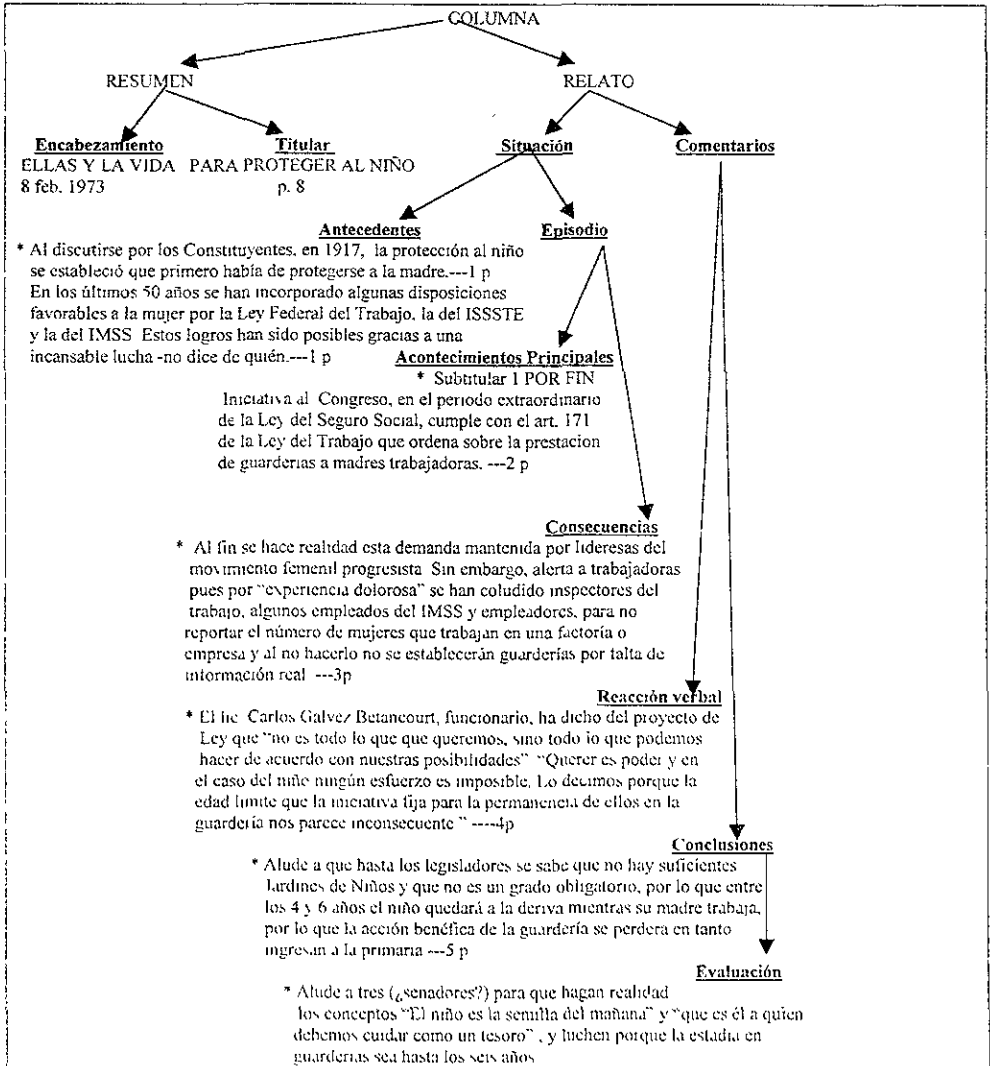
COLUMNA

RESUMEN

RELATO

Encabezamiento
ELLAS Y LA VIDA
8 feb. 1973

Titular
PARA PROTEGER AL NIÑO
p. 8

Situación

Comentarios

Antecedentes

Episodio

* Al discutirse por los Constituyentes, en 1917, la protección al niño se estableció que primero había de protegerse a la madre.---1 p
En los últimos 50 años se han incorporado algunas disposiciones favorables a la mujer por la Ley Federal del Trabajo, la del ISSSTE y la del IMSS Estos logros han sido posibles gracias a una incansable lucha -no dice de quién.---1 p

Acontecimientos Principales
* Subtitular 1 POR FIN
Iniciativa al Congreso, en el periodo extraordinario de la Ley del Seguro Social, cumple con el art. 171 de la Ley del Trabajo que ordena sobre la prestacion de guarderias a madres trabajadoras. ---2 p

Consecuencias
* Al fin se hace realidad esta demanda mantenida por lideresas del movimiento femenil progresista Sin embargo, alerta a trabajadoras pues por "experiencia dolorosa" se han coludido inspectores del trabajo, algunos empleados del IMSS y empleadores, para no reportar el número de mujeres que trabajan en una factoría o empresa y al no hacerlo no se establecerán guarderías por falta de información real ---3p

Reacción verbal
* El lic Carlos Galvez Betancourt, funcionario, ha dicho del proyecto de Ley que "no es todo lo que que queremos, sino todo lo que podemos hacer de acuerdo con nuestras posibilidades" "Querer es poder y en el caso del niño ningún esfuerzo es imposible. Lo decimos porque la edad limite que la iniciativa fija para la permanencia de ellos en la guardería nos parece inconsecuente " ----4p

Conclusiones
* Alude a que hasta los legisladores se sabe que no hay suficientes Jardines de Niños y que no es un grado obligatorio, por lo que entre los 4 y 6 años el niño quedará a la deriva mientras su madre trabaja, por lo que la acción benéfica de la guardería se perdera en tanto ingresan a la primaria ---5 p

Evaluación
* Alude a tres (¿senadores?) para que hagan realidad los conceptos "El niño es la semilla del mañana" y "que es él a quien debemos cuidar como un tesoro" , y luchen porque la estadia en guarderias sea hasta los seis años